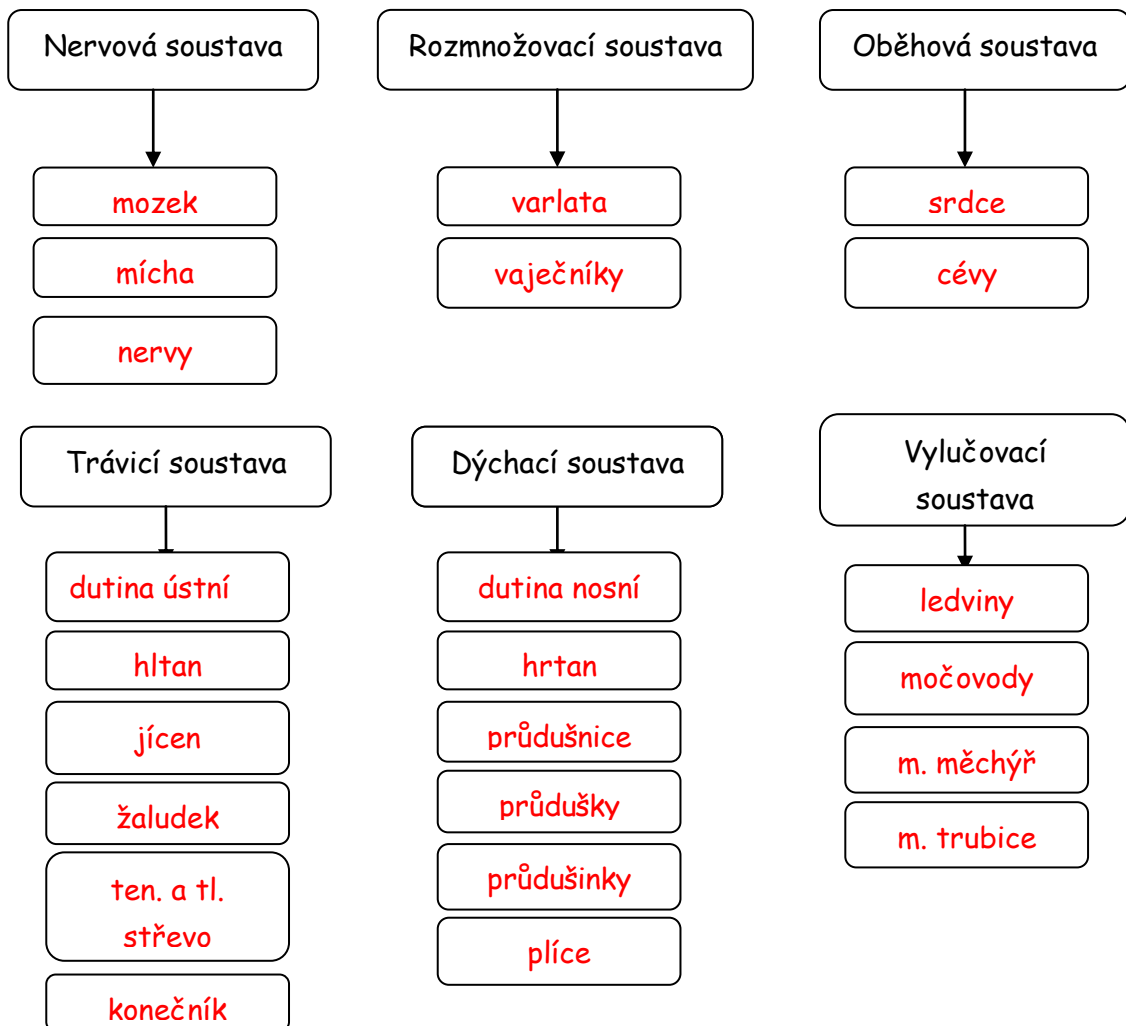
Nervová soustava

mozek

mícha

nervy

Rozmnožovací soustava

varlata

vaječníky

Oběhová soustava

srdce

cévy

Trávicí soustava

dutina ústní

hltan

jícen

žaludek

ten. a tl. střevo

konečník

Dýchací soustava

dutina nosní

hrtan

průdušnice

průdušky

průdušinky

plíce

Vylučovací soustava

ledviny

močovody

m. měchýř

m. trubice